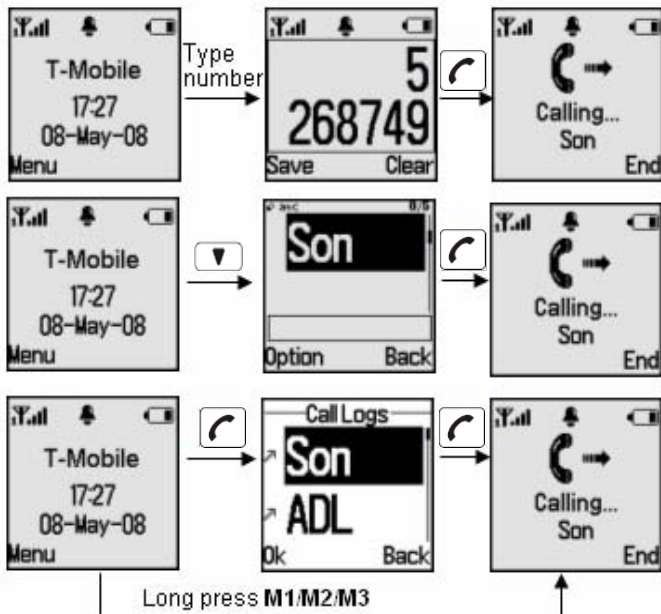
T-Mobile
17:27
08-May-08
Menu

Type number

5
268749
Save Clear

Calling...
Son
End

T-Mobile
17:27
08-May-08
Menu

abc 8/8
Son
Option Back

Calling...
Son
End

T-Mobile
17:27
08-May-08
Menu

Call Logs
Son
ADL
Ok Back

Calling...
Son
End

Long press **M1**/**M2**/**M3**